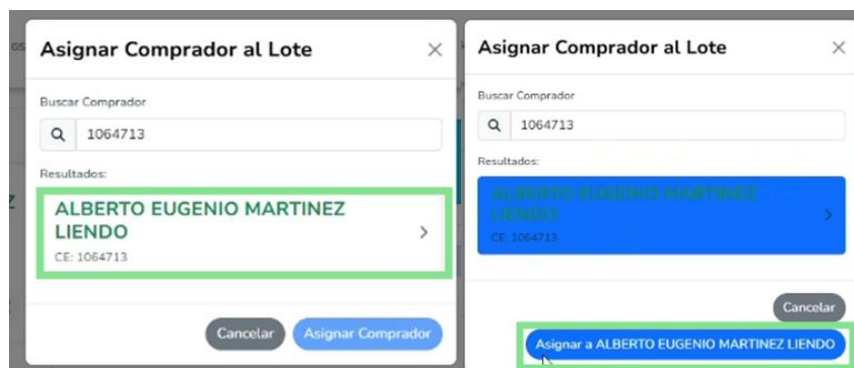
Asignar Comprador al Lote
×
Buscar Comprador
1064713
Resultados:
ALBERTO EUGENIO MARTINEZ LIENDO
CE: 1064713
Cancelar
Asignar Comprador

Asignar Comprador al Lote
×
Buscar Comprador
1064713
Resultados:
ALBERTO EUGENIO MARTINEZ LIENDO
CE: 1064713
Cancelar
Asignar a ALBERTO EUGENIO MARTINEZ LIENDO